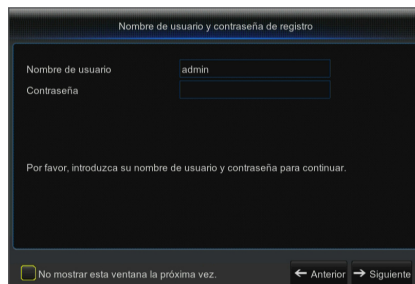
Nombre de usuario y contraseña de registro

Nombre de usuario
admin
Contraseña

Por favor, introduzca su nombre de usuario y contraseña para continuar.

No mostrar esta ventana la próxima vez.
← Anterior
→ Siguiente